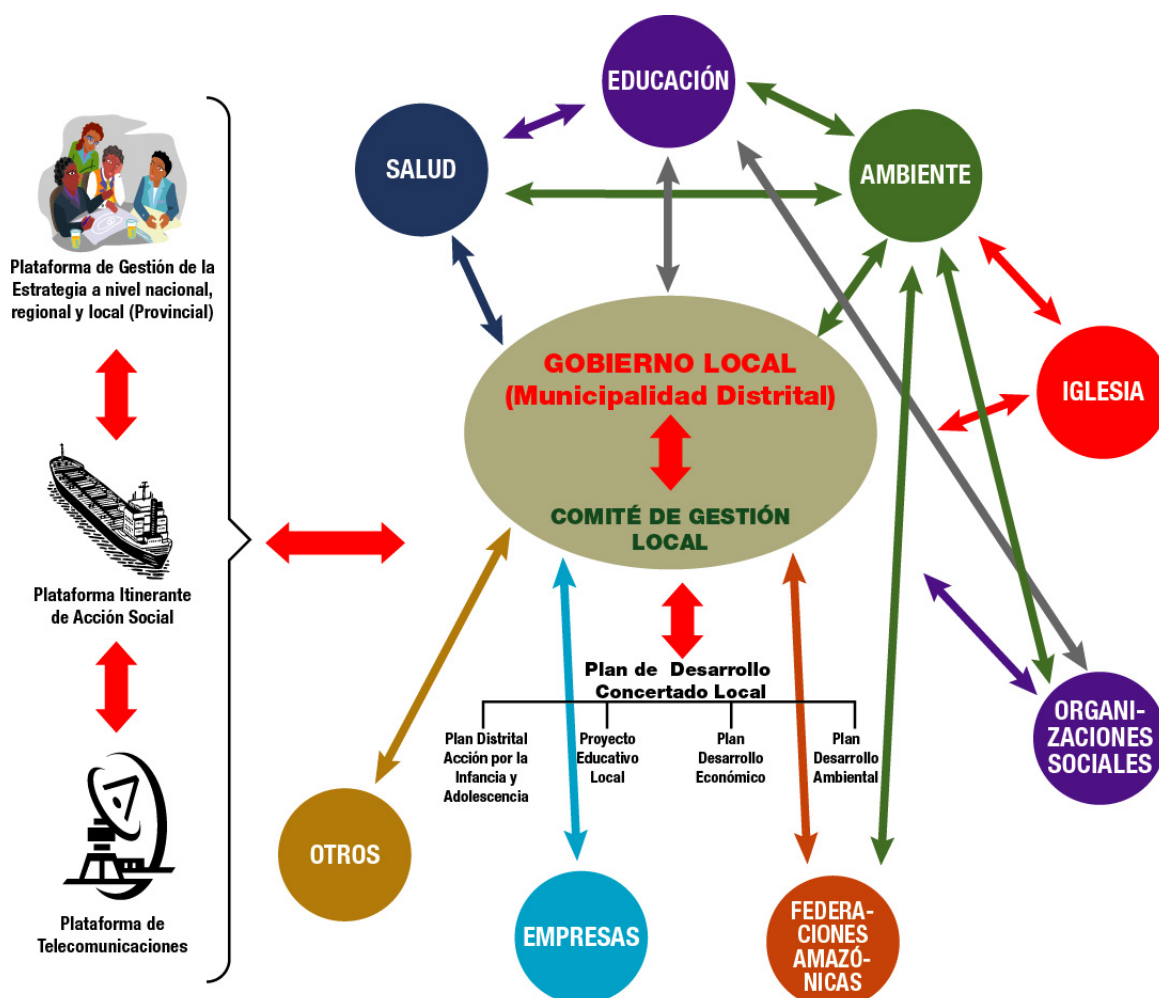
Plataforma de Gestión de la Estrategia a nivel nacional, regional y local (Provincial)

Plataforma Itinerante de Acción Social

Plataforma de Telecomunicaciones

EDUCACIÓN

SALUD

AMBIENTE

IGLESIA

GOBIERNO LOCAL (Municipalidad Distrital)

COMITÉ DE GESTIÓN LOCAL

Plan de Desarrollo Concertado Local

Plan Distrital Acción por la Infancia y Adolescencia

Proyecto Educativo Local

Plan Desarrollo Económico

Plan Desarrollo Ambiental

ORGANIZACIONES SOCIALES

OTROS

EMPRESAS

FEDERACIONES AMAZÓNICAS